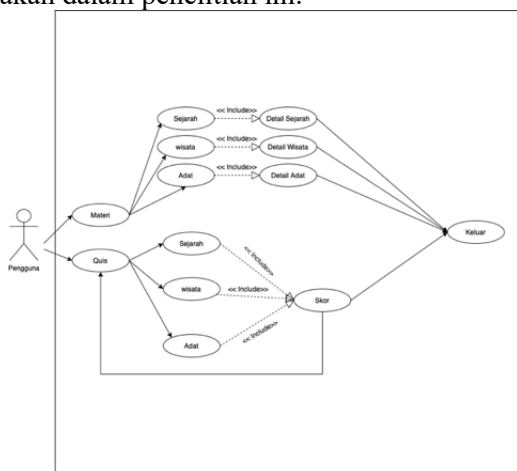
akan dalam penelitian ini.

Sejarah
<< Include>>
Detail Sejarah
wisata
<< Include>>
Detail Wisata
Adat
<< Include>>
Detail Adat
Materi
Keluar
Pengguna
Quis
Sejarah
<< Include>>
wisata
<< Include>>
Skor
Adat
<< Include>>